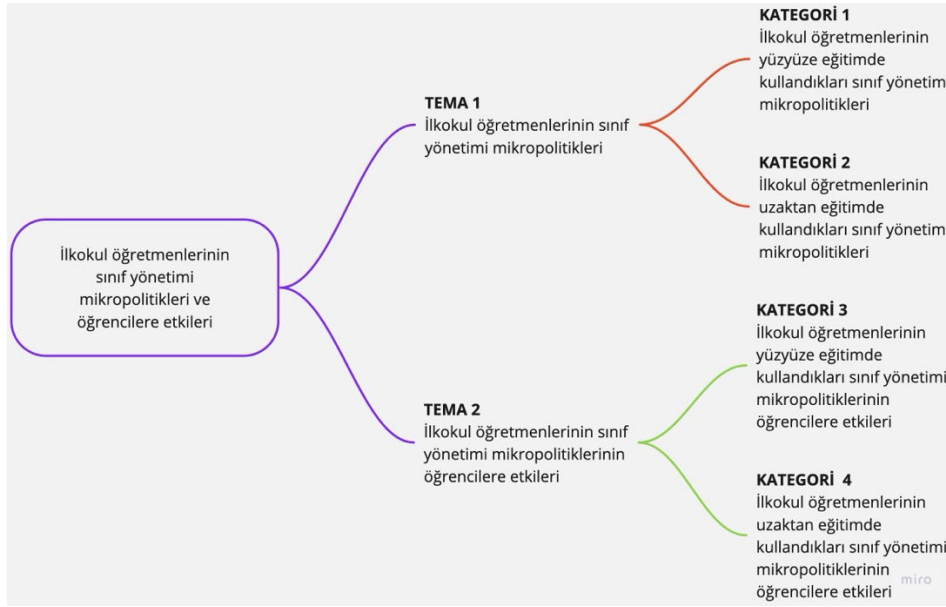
İlkokul öğretmenlerinin sınıf yönetimi mikropolitikleri ve öğrencilere etkileri

TEMA 1
İlkokul öğretmenlerinin sınıf yönetimi mikropolitikleri

KATEGORİ 1
İlkokul öğretmenlerinin yüzyüze eğitimde kullandıkları sınıf yönetimi mikropolitikleri

KATEGORİ 2
İlkokul öğretmenlerinin uzaktan eğitimde kullandıkları sınıf yönetimi mikropolitikleri

TEMA 2
İlkokul öğretmenlerinin sınıf yönetimi mikropolitiklerinin öğrencilere etkileri

KATEGORİ 3
İlkokul öğretmenlerinin yüzyüze eğitimde kullandıkları sınıf yönetimi mikropolitiklerinin öğrencilere etkileri

KATEGORİ 4
İlkokul öğretmenlerinin uzaktan eğitimde kullandıkları sınıf yönetimi mikropolitiklerinin öğrencilere etkileri

miro